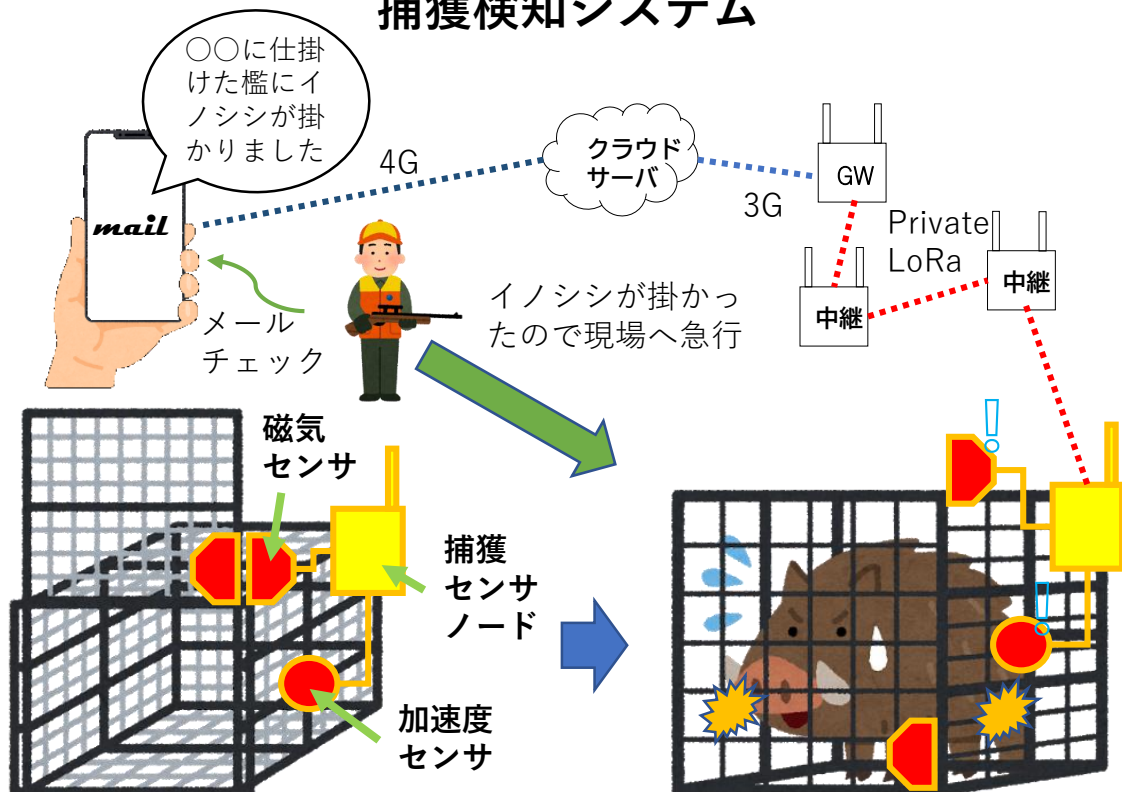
捕獲検知システム

○○に仕掛けた檻にイノシシが掛かりました

mail

メールチェック

4G

クラウドサーバ

3G

GW

Private LoRa

中継

中継

イノシシが掛かったので現場へ急行

磁気センサ

捕獲センサノード

加速度センサ